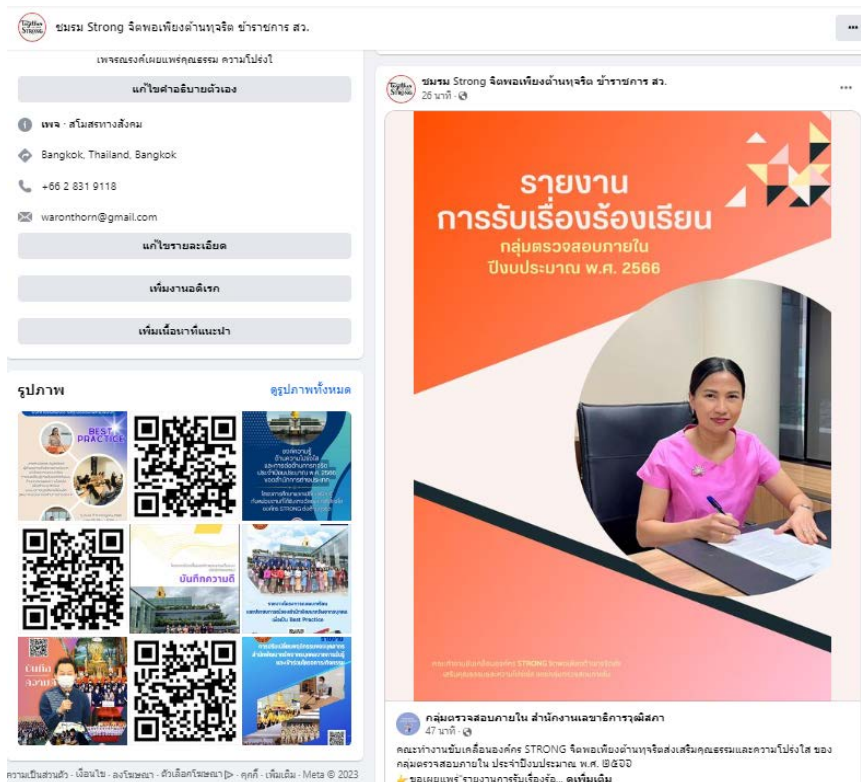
ชมรม Strong จิตพอเพียงต้านทุจริต ข้าราชการ สว.

เพจรณรงค์เผยแพร่คุณธรรม ความโปร่งใส

แก้ไขคำอธิบายตัวเอง

เพจ · สโมสรทางสังคม

Bangkok, Thailand, Bangkok

+66 2 831 9118

waronthorn@gmail.com

แก้ไขรายละเอียด

เพิ่มงานอดิเรก

เพิ่มเนื้อหาที่แนะนำ

รูปภาพ

ดูรูปภาพทั้งหมด

BEST PRACTICE

บันทึกความดี

ความเป็นส่วนตัว · เงื่อนไข · ลงโฆษณา · ตัวเลือกโฆษณา · คุกกี้ · เพิ่มเติม · Meta © 2023

ชมรม Strong จิตพอเพียงต้านทุจริต ข้าราชการ สว.
26 นาที ·

รายงาน
การรับเรื่องร้องเรียน
กลุ่มตรวจสอบภายใน
ปีงบประมาณ พ.ศ. 2566

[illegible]

กลุ่มตรวจสอบภายใน สำนักงานเลขาธิการวุฒิสภา
47 นาที ·

คณะทำงานขับเคลื่อนองค์กร STRONG จิตพอเพียงต้านทุจริตส่งเสริมคุณธรรมและความโปร่งใส ของกลุ่มตรวจสอบภายใน ประจำปีงบประมาณ พ.ศ. ๒๕๖๖
ขอเผยแพร่"รายงานการรับเรื่องร้อ... ดูเพิ่มเติม